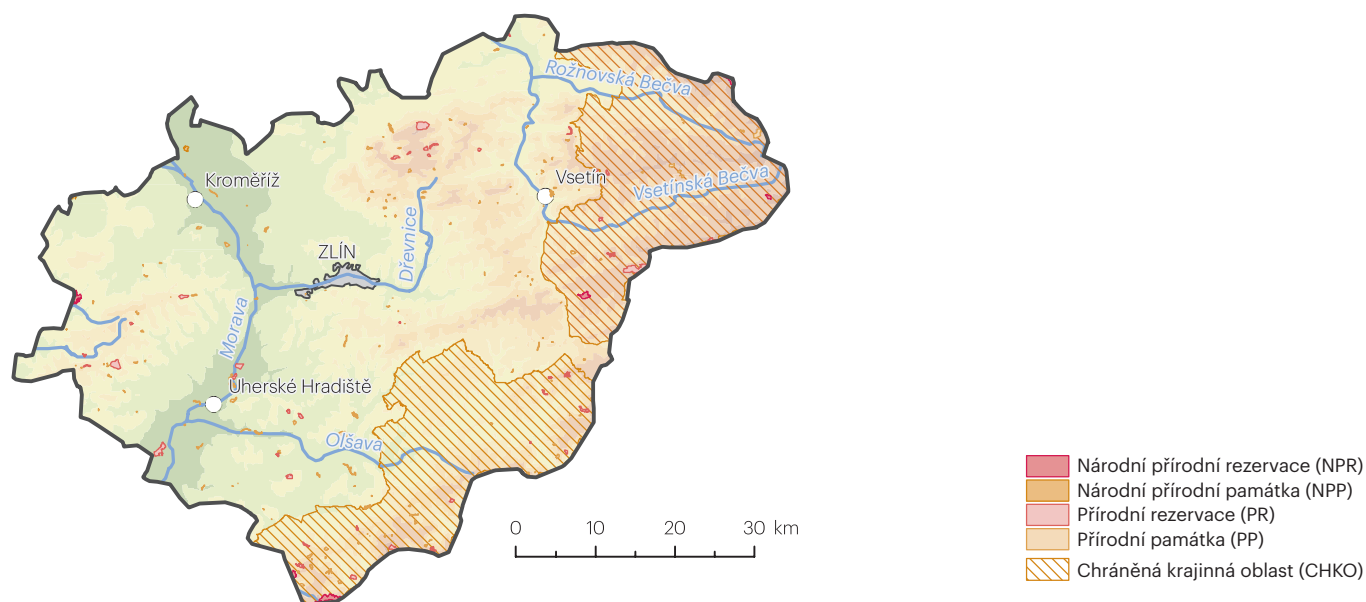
Rožnovská Bečva
Kroměříž
Vsetín
Vsetínská Bečva
Dřevnice
ZLÍN
Morava
Uherské Hradiště
Olšava

0 10 20 30 km

Národní přírodní rezervace (NPR)
Národní přírodní památka (NPP)
Přírodní rezervace (PR)
Přírodní památka (PP)
Chráněná krajinná oblast (CHKO)